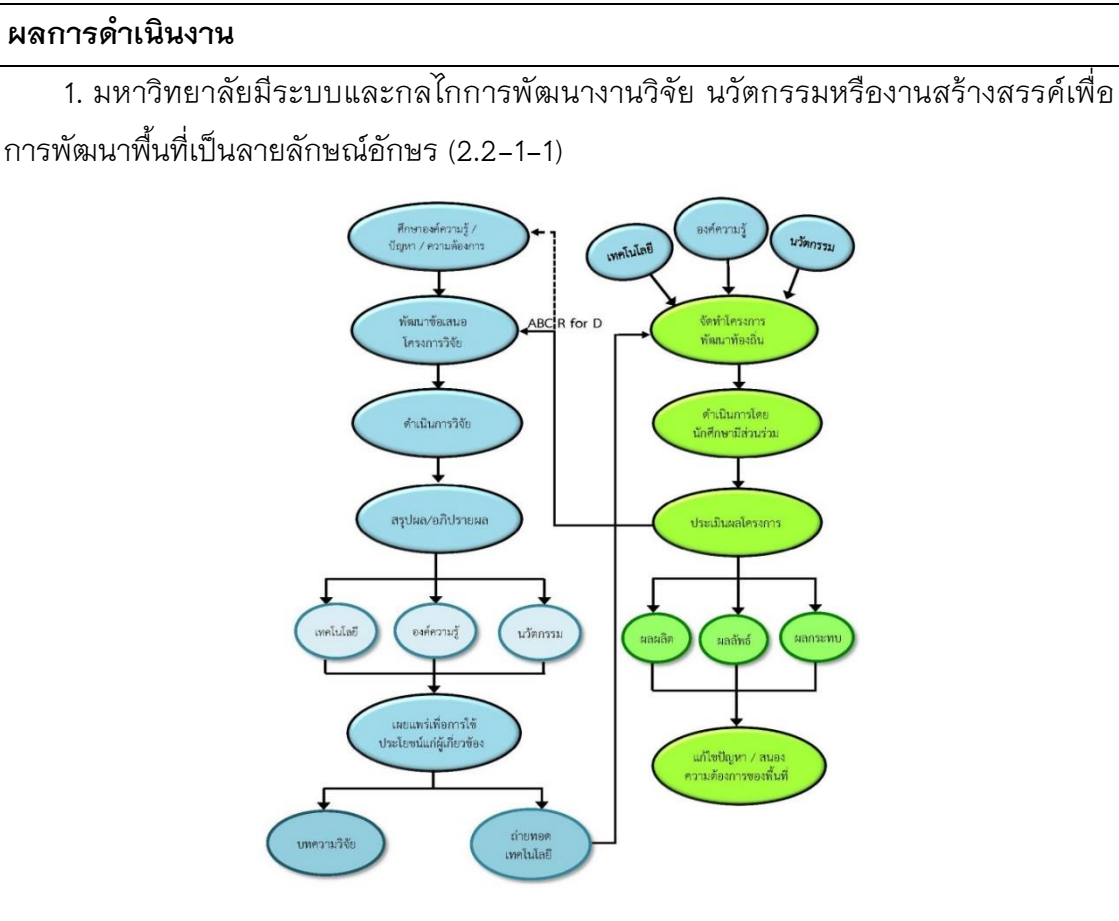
ผลการดำเนินงาน

1. มหาวิทยาลัยมีระบบและกลไกการพัฒนางานวิจัย นวัตกรรมหรืองานสร้างสรรค์เพื่อการพัฒนาพื้นที่เป็นลายลักษณ์อักษร (2.2–1–1)

ศึกษาองค์ความรู้ / ปัญหา / ความต้องการ

พัฒนาข้อเสนอโครงการวิจัย

ดำเนินการวิจัย

สรุปผล/อภิปรายผล

เทคโนโลยี

องค์ความรู้

นวัตกรรม

เผยแพร่เพื่อการใช้ประโยชน์แก่ผู้เกี่ยวข้อง

บทความวิจัย

ถ่ายทอดเทคโนโลยี

ABC-R for D

เทคโนโลยี

องค์ความรู้

นวัตกรรม

จัดทำโครงการพัฒนาท้องถิ่น

ดำเนินการโดยนักศึกษามีส่วนร่วม

ประเมินผลโครงการ

ผลผลิต

ผลลัพธ์

ผลกระทบ

แก้ไขปัญหา / สนองความต้องการของพื้นที่